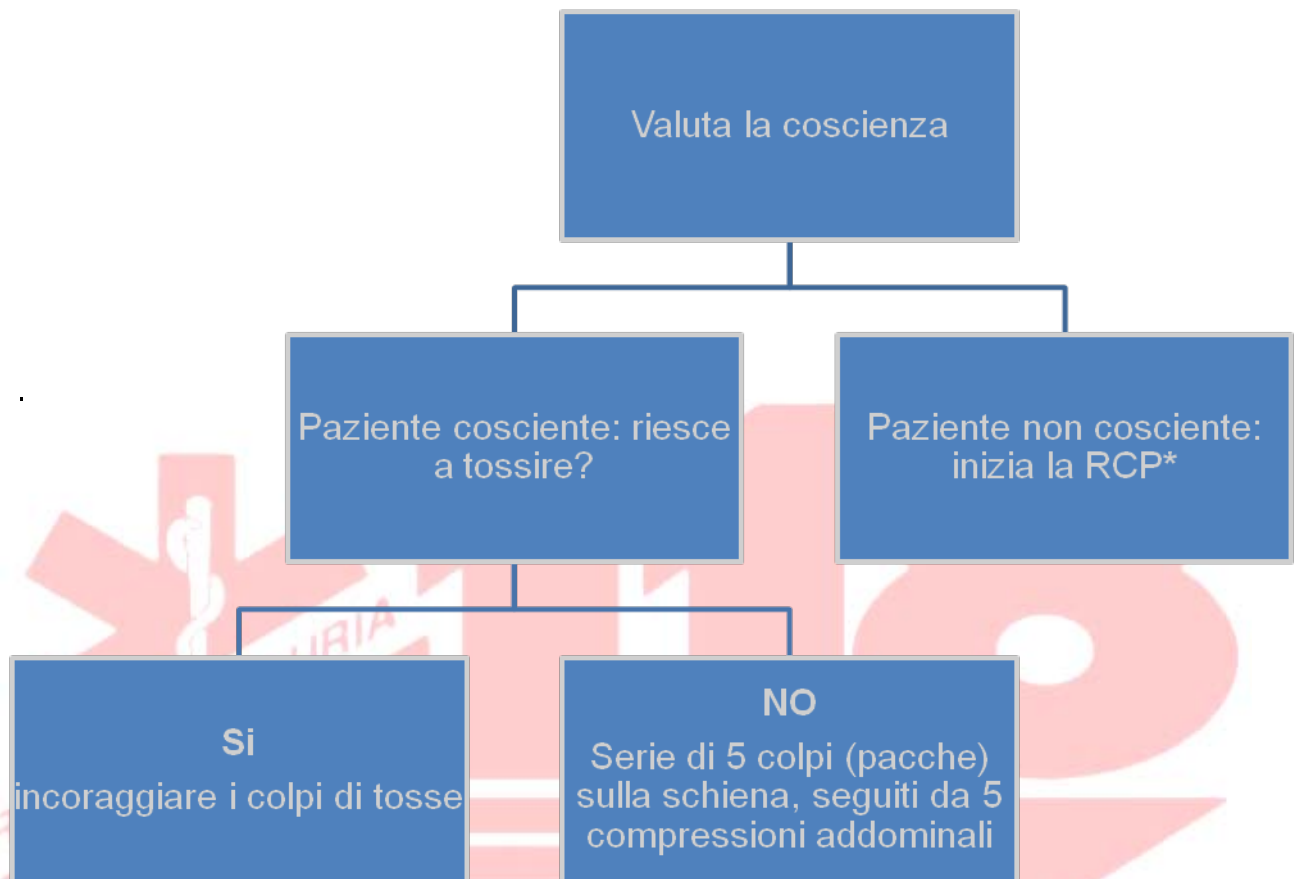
Valuta la coscienza

Paziente cosciente: riesce a tossire?

Paziente non cosciente: inizia la RCP*

Si

incoraggiare i colpi di tosse

NO

Serie di 5 colpi (pacche) sulla schiena, seguiti da 5 compressioni addominali